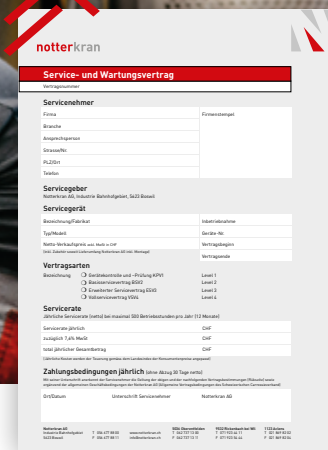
notterkran

Service- und Wartungsvertrag

Vertragsnummer

Servicenehmer

| Firma | Firmenstempel |
|---|---|
| Branche | |
| Ansprechsperson | |
| Strasse/Nr. | |
| PLZ/Ort | |
| Telefon | |

Servicegeber

Notterkran AG, Industrie Bähnhofgebiet, 5623 Boswil

Servicegerät

| Bezeichnung/Fabrikat | Inbetriebnahme |
|---|---|
| Typ/Modell | Geräte-Nr. |
| Netto-Verkaufspreis exkl. MwSt in CHF | Vertragsbeginn |
| (inkl. Zubehör sowie Lieferung Notterkran AG inkl. Montage) | Vertragsende |

Vertragsarten

Bezeichnung
Gerätekontrolle und -Prüfung KPV1 Level 1
Basisservicevertrag BSV2 Level 2
Erweiterter Servicevertrag ESV3 Level 3
Vollservicevertrag VSV4 Level 4

Servicerate

Jährliche Servicerate (netto) bei maximal 500 Betriebsstunden pro Jahr (12 Monate)

| Servicerate jährlich | CHF |
|---|---|
| zuzüglich 7,6% MwSt | CHF |
| total jährlicher Gesamtbetrag | CHF |

(Jährliche Kosten werden der Teuerung gemäss dem Landesindex der Konsumentenpreise angepasst)

Zahlungsbedingungen jährlich (ohne Abzug 30 Tage netto)

Mit seiner Unterschrift anerkennt der Servicenehmer die Gültigkeit der obigen und der nachfolgenden Vertragsbestimmungen (Rückseite) sowie ergänzend der allgemeinen Geschäftsbedingungen der Notterkran AG (Allgemeine Vertragsbedingungen des Schweizerischen Carrosserieverband)

Ort/Datum Unterschrift Servicenehmer Notterkran AG

Notterkran AG Industrie Bähnhofgebiet 5623 Boswil T 056 677 88 00 F 056 677 88 11 www.notterkran.ch info@notterkran.ch 8604 Volketswil T 044 737 15 30 F 044 737 15 31 9532 Rickenbach bei Wil T 071 923 64 71 F 071 923 64 44 1123 Aclens T 021 869 82 02 F 021 869 82 04